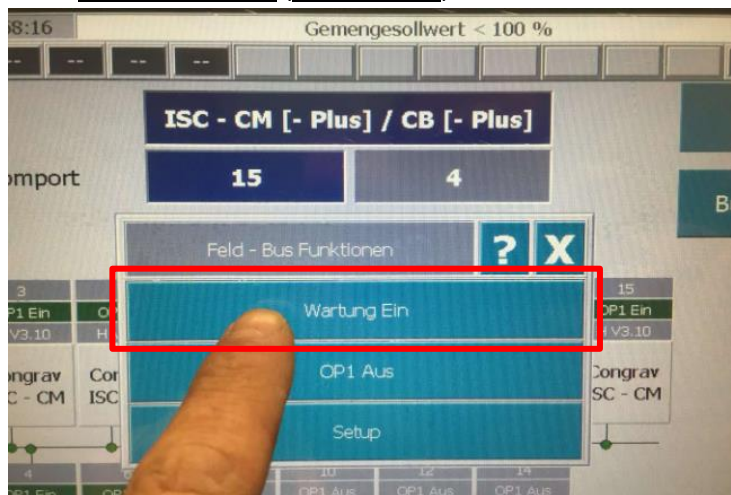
8:16

Gemengesollwert < 100 %

-- -- -- --

ISC - CM [- Plus] / CB [- Plus]

mport

15

4

B

Feld - Bus Funktionen

?

X

3
P1 Ein
V3.10

O
H

15
OP1 Ein
V3.10

Wartung Ein

ongrav
C - CM

Co
ISC

OP1 Aus

Congrav
SC - CM

Setup

4
OP1 Ein

10
OP1 Aus

12
OP1 Aus

14
OP1 Aus